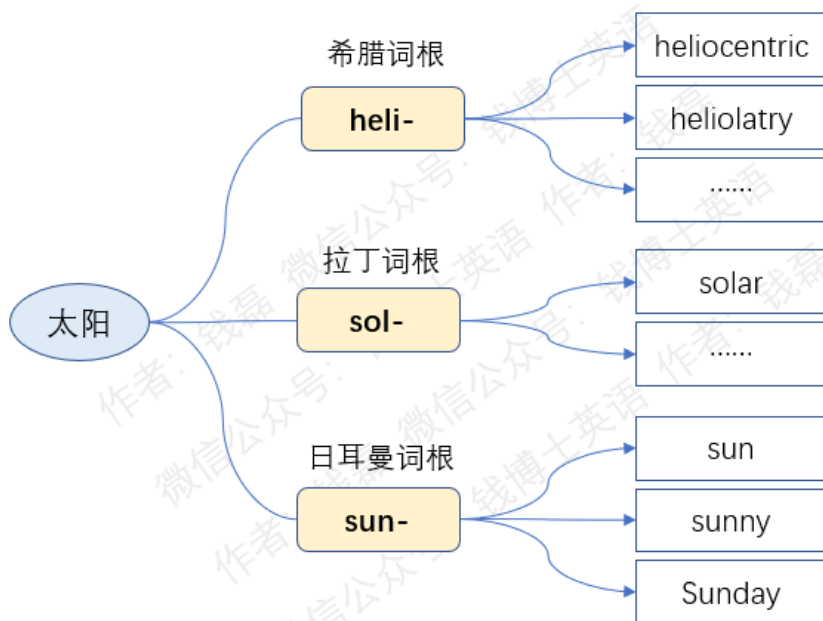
太阳

希腊词根
heli-
heliocentric
heliolatry
……

拉丁词根
sol-
solar
……

日耳曼词根
sun-
sun
sunny
Sunday

作者：钱磊 微信公众号：钱博士英语
作者：钱磊 微信公众号：钱博士英语
作者：钱磊 微信公众号：钱博士英语
作者：钱磊 微信公众号：钱博士英语